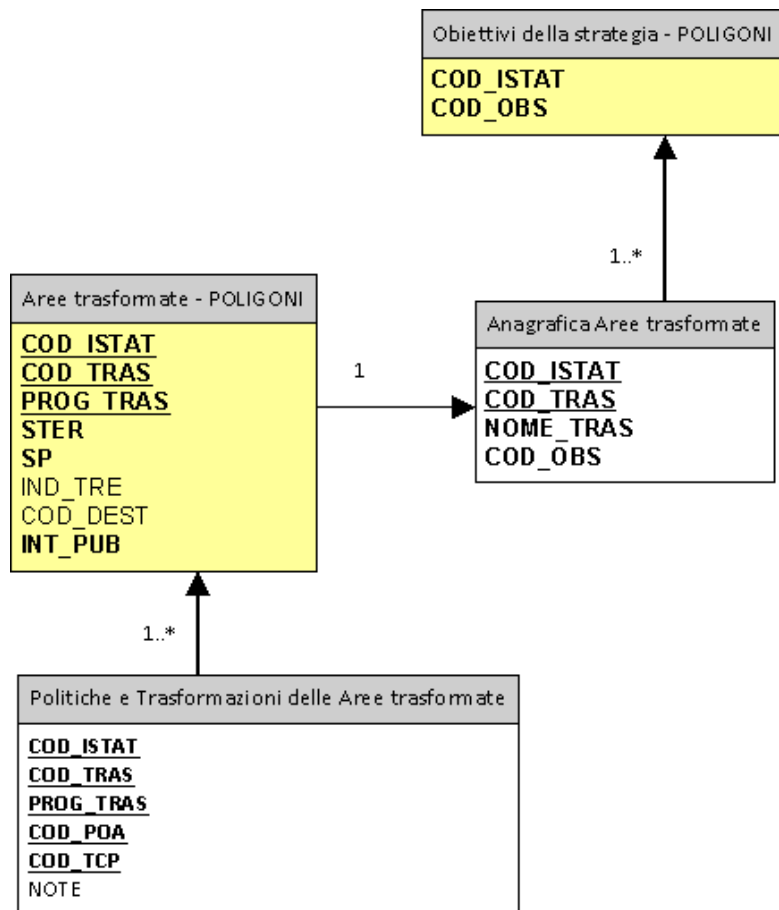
Obiettivi della strategia - POLIGONI

COD_ISTAT
COD_OBS

1..*

Aree trasformate - POLIGONI

COD_ISTAT
COD_TRAS
PROG_TRAS
STER
SP
IND_TRE
COD_DEST
INT_PUB

1

Anagrafica Aree trasformate

COD_ISTAT
COD_TRAS
NOME_TRAS
COD_OBS

1..*

Politiche e Trasformazioni delle Aree trasformate

COD_ISTAT
COD_TRAS
PROG_TRAS
COD_POA
COD_TCP
NOTE